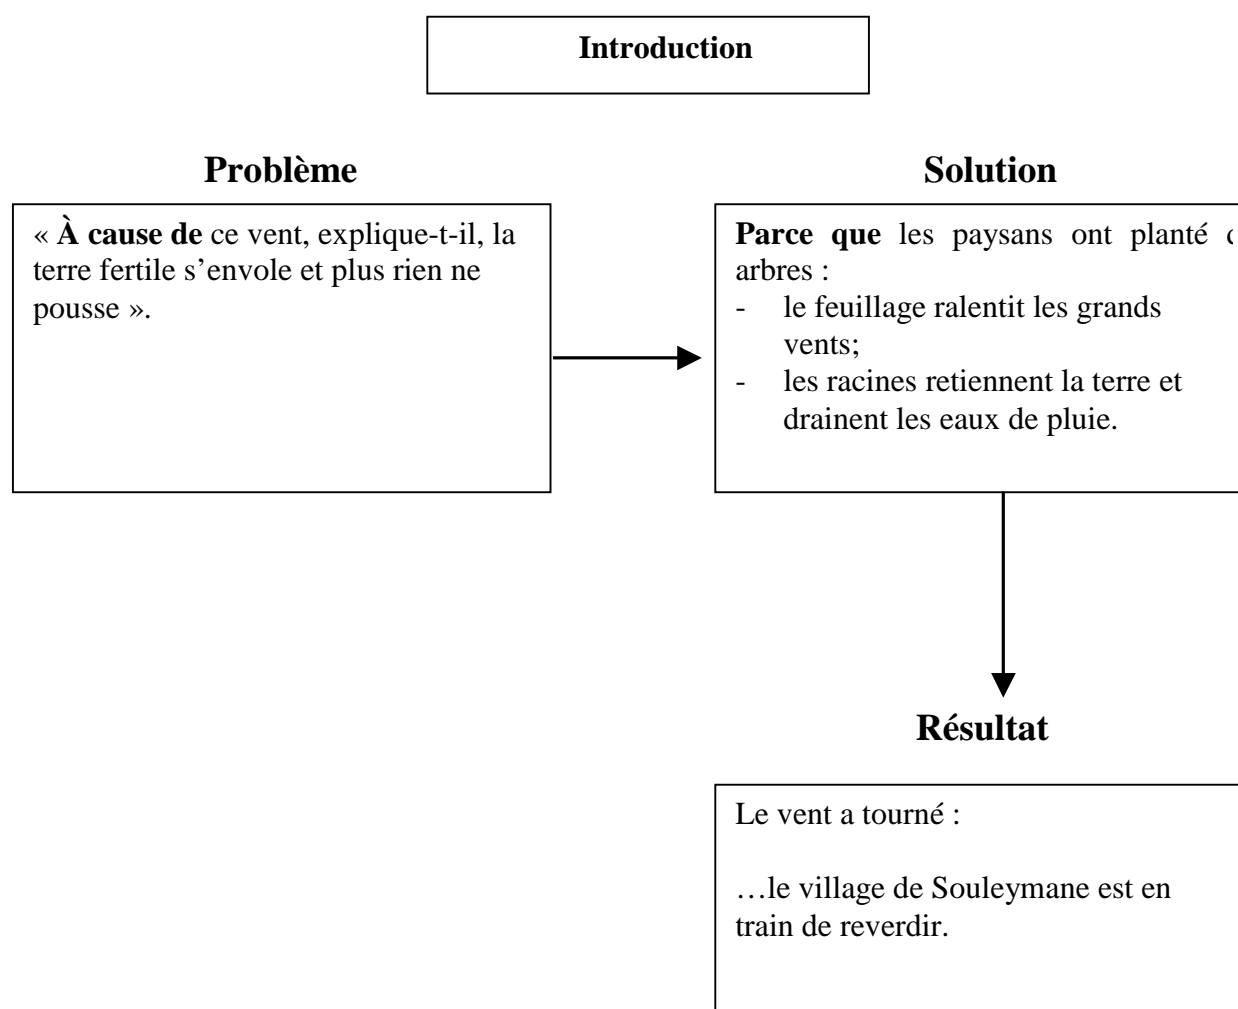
Introduction

Problème

« **À cause de** ce vent, explique-t-il, la terre fertile s'envole et plus rien ne pousse ».

Solution

**Parce que** les paysans ont planté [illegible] arbres :
- le feuillage ralentit les grands vents;
- les racines retiennent la terre et drainent les eaux de pluie.

Résultat

Le vent a tourné :

…le village de Souleymane est en train de reverdir.